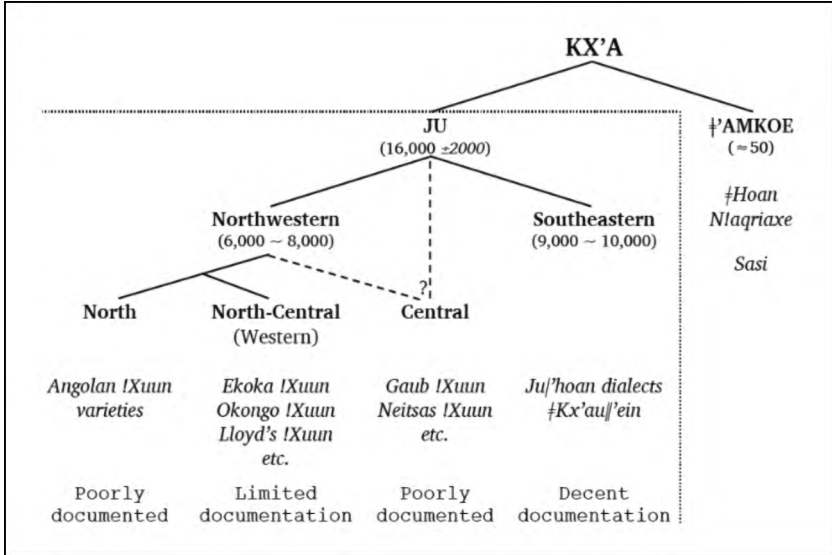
KX'A

JU
(16,000 ±2000)

ǂ'AMKOE
(≈ 50)

ǂHoan
N!aqriaxe

Sasi

Northwestern
(6,000 ~ 8,000)

Southeastern
(9,000 ~ 10,000)

?

North

North-Central
(Western)

Central

Angolan !Xuun varieties

Ekoka !Xuun
Okongo !Xuun
Lloyd's !Xuun
etc.

Gaub !Xuun
Neitsas !Xuun
etc.

Ju|'hoan dialects
ǂKx'au‖'ein

Poorly documented

Limited documentation

Poorly documented

Decent documentation